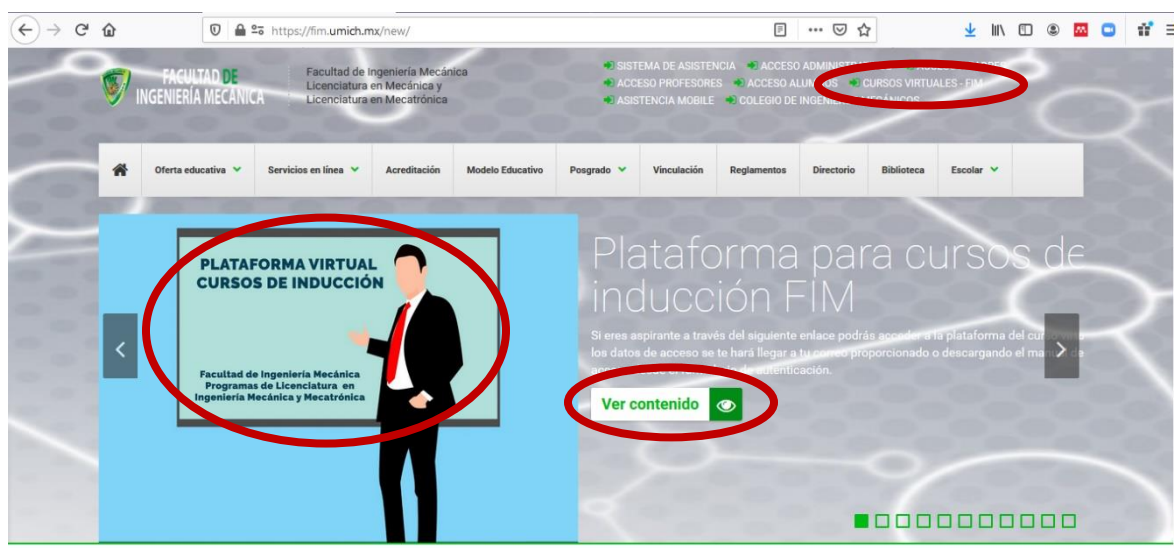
https://fim.umich.mx/new/

FACULTAD DE INGENIERÍA MECÁNICA

Facultad de Ingeniería Mecánica
Licenciatura en Mecánica y
Licenciatura en Mecatrónica

SISTEMA DE ASISTENCIA ACCESO ADMINIST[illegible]
ACCESO PROFESORES ACCESO ALUM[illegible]OS CURSOS VIRTUALES - FIM
ASISTENCIA MOBILE COLEGIO DE INGENIE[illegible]ECÁNICOS

Oferta educativa | Servicios en línea | Acreditación | Modelo Educativo | Posgrado | Vinculación | Reglamentos | Directorio | Biblioteca | Escolar

PLATAFORMA VIRTUAL
CURSOS DE INDUCCIÓN

Facultad de Ingeniería Mecánica
Programas de Licenciatura en
Ingeniería Mecánica y Mecatrónica

Plataforma para cursos de inducción FIM

Si eres aspirante a través del siguiente enlace podrás acceder a la plataforma del cur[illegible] los datos de acceso se te hará llegar a tu correo proporcionado o descargando el ma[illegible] de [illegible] autenticación.

Ver contenido